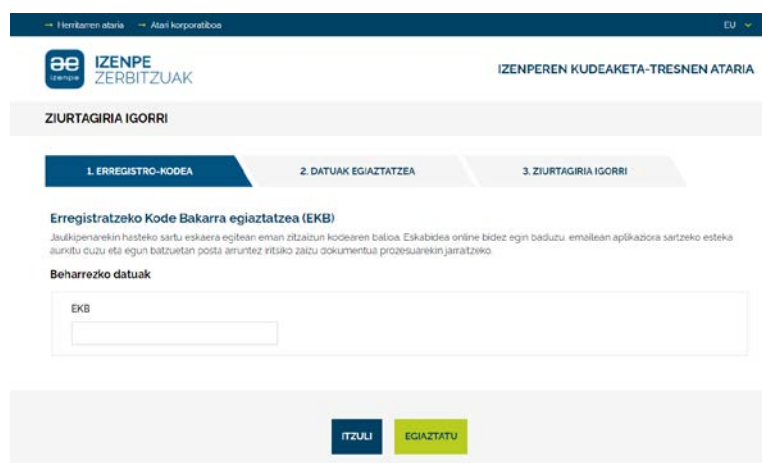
→ Herritarren ataria → Atari korporatiboa

EU

æ izenpe

IZENPE ZERBITZUAK

IZENPEREN KUDEAKETA-TRESNEN ATARIA

ZIURTAGIRIA IGORRI

1. ERREGISTRO-KODEA

2. DATUAK EGIAZTATZEA

3. ZIURTAGIRIA IGORRI

Erregistratzeko Kode Bakarra egiaztatzea (EKB)

Jaulkipenarekin hasteko sartu eskaera egitean eman zitzaizun kodearen balioa. Eskabidea online bidez egin baduzu, emailean aplikaziora sartzeko esteka aurkitu duzu eta egun batzuetan posta arruntez iritsiko zaizu dokumentua prozesuarekin jarraitzeko.

Beharrezko datuak

EKB

ITZULI

EGIAZTATU